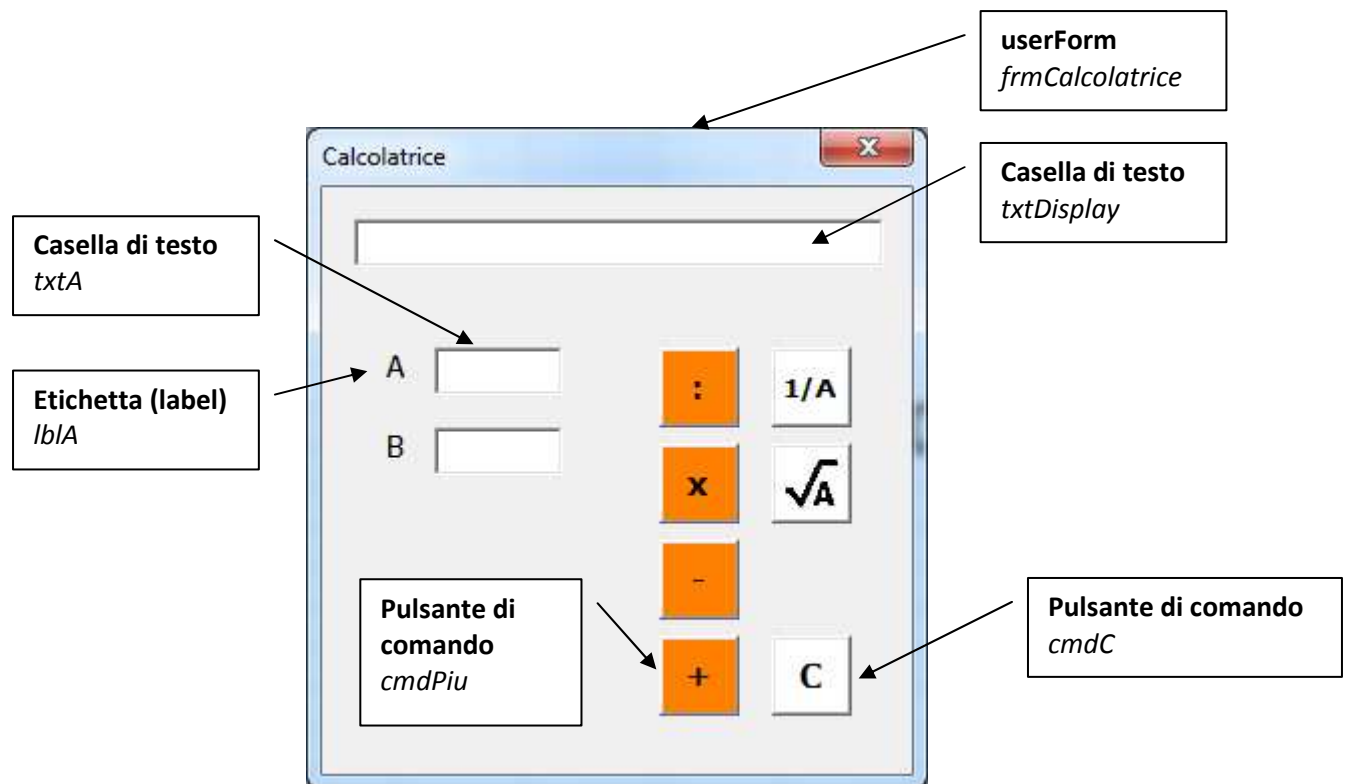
**userForm**
*frmCalcolatrice*

Calcolatrice

x

**Casella di testo**
*txtDisplay*

**Casella di testo**
*txtA*

A

B

**Etichetta (label)**
*lblA*

:

1/A

x

$\sqrt{A}$

-

+

C

**Pulsante di comando**
*cmdPiu*

**Pulsante di comando**
*cmdC*